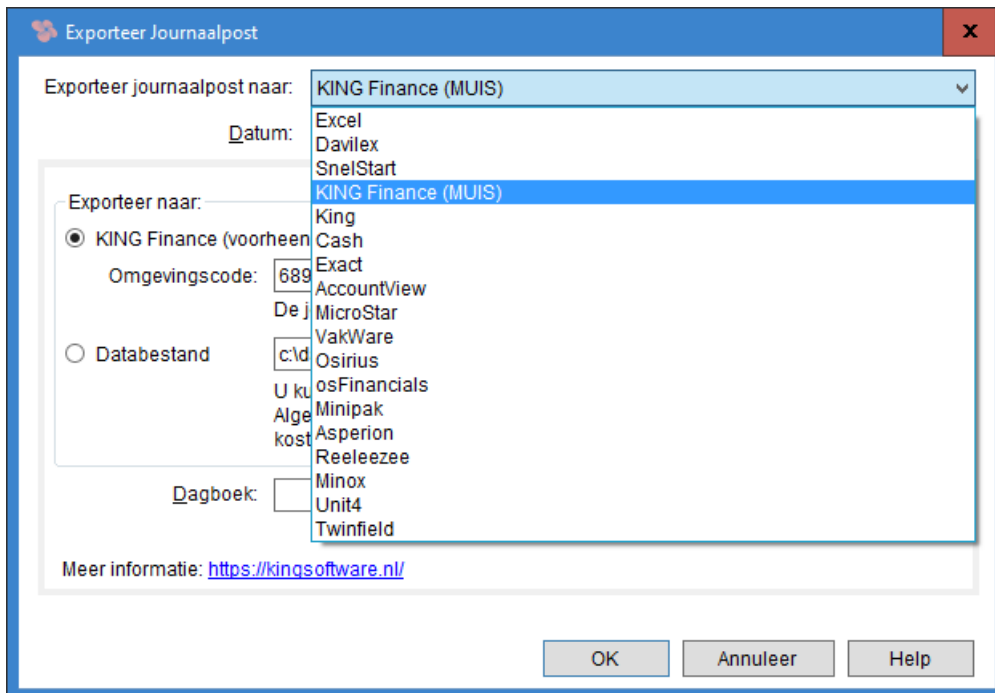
Exporteer Journaalpost

x

Exporteer journaalpost naar: KING Finance (MUIS)

Datum:

Excel
Davilex
SnelStart
KING Finance (MUIS)
King
Cash
Exact
AccountView
MicroStar
VakWare
Osirius
osFinancials
Minipak
Asperion
Reeleezee
Minox
Unit4
Twinfield

Exporteer naar:

KING Finance (voorheen

Omgevingscode: 689

De j

Databestand c:\d

U ku
Alge
kost

Dagboek:

Meer informatie: https://kingsoftware.nl/

OK Annuleer Help